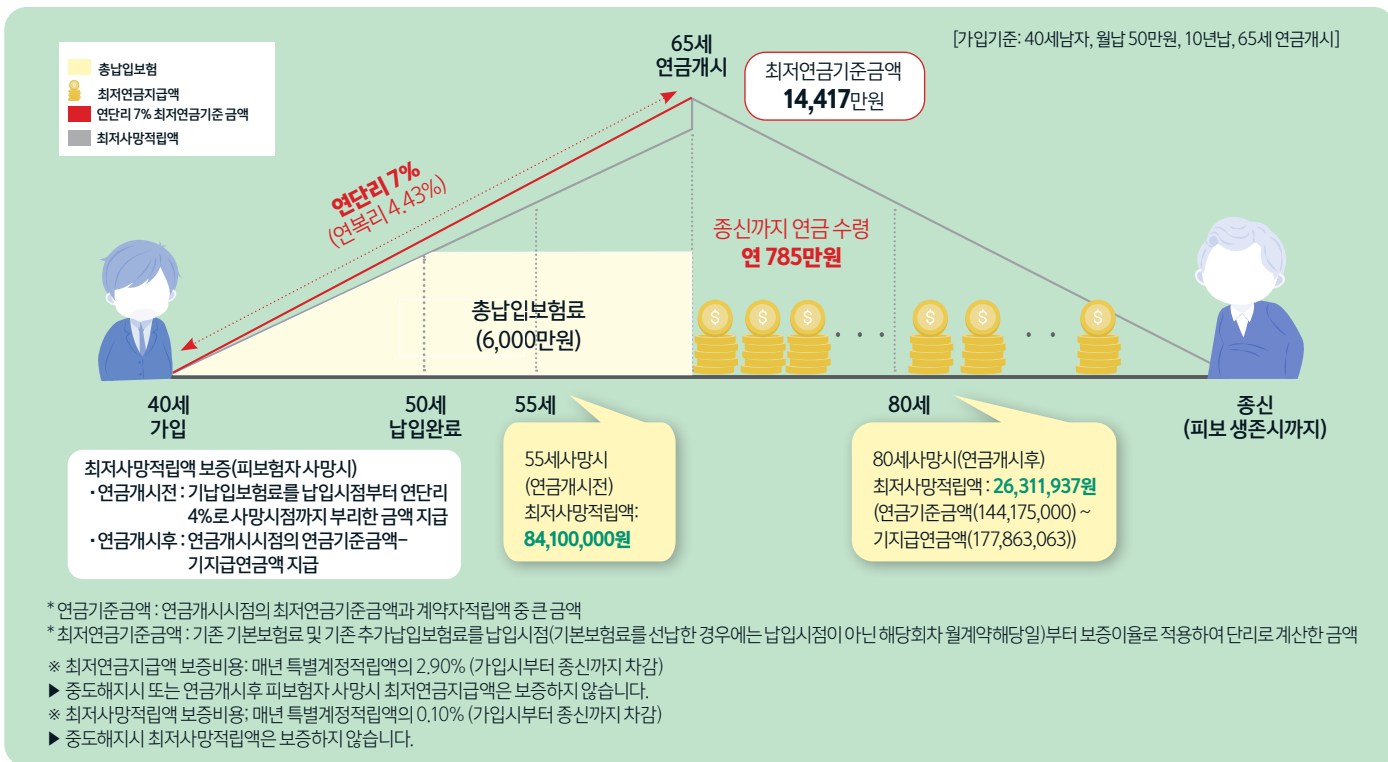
총납입보험
최저연금지급액
연단리 7% 최저연금기준 금액
최저사망적립액

[가입기준: 40세남자, 월납 50만원, 10년납, 65세 연금개시]

65세
연금개시

최저연금기준금액
14,417만원

연단리 7%
(연복리 4.43%)

종신까지 연금 수령
연 785만원

총납입보험료
(6,000만원)

40세
가입

50세
납입완료

55세

80세

종신
(피보 생존시까지)

최저사망적립액 보증(피보험자 사망시)
・연금개시전 : 기납입보험료를 납입시점부터 연단리 4%로 사망시점까지 부리한 금액 지급
・연금개시후 : 연금개시시점의 연금기준금액−기지급연금액 지급

55세사망시
(연금개시전)
최저사망적립액:
84,100,000원

80세사망시(연금개시후)
최저사망적립액 : 26,311,937원
(연금기준금액(144,175,000) ~ 기지급연금액(177,863,063))

* 연금기준금액 : 연금개시시점의 최저연금기준금액과 계약자적립액 중 큰 금액
* 최저연금기준금액 : 기존 기본보험료 및 기존 추가납입보험료를 납입시점(기본보험료를 선납한 경우에는 납입시점이 아닌 해당회차 월계약해당일)부터 보증이율로 적용하여 단리로 계산한 금액

※ 최저연금지급액 보증비용: 매년 특별계정적립액의 2.90% (가입시부터 종신까지 차감)
▶ 중도해지시 또는 연금개시후 피보험자 사망시 최저연금지급액은 보증하지 않습니다.
※ 최저사망적립액 보증비용: 매년 특별계정적립액의 0.10% (가입시부터 종신까지 차감)
▶ 중도해지시 최저사망적립액은 보증하지 않습니다.